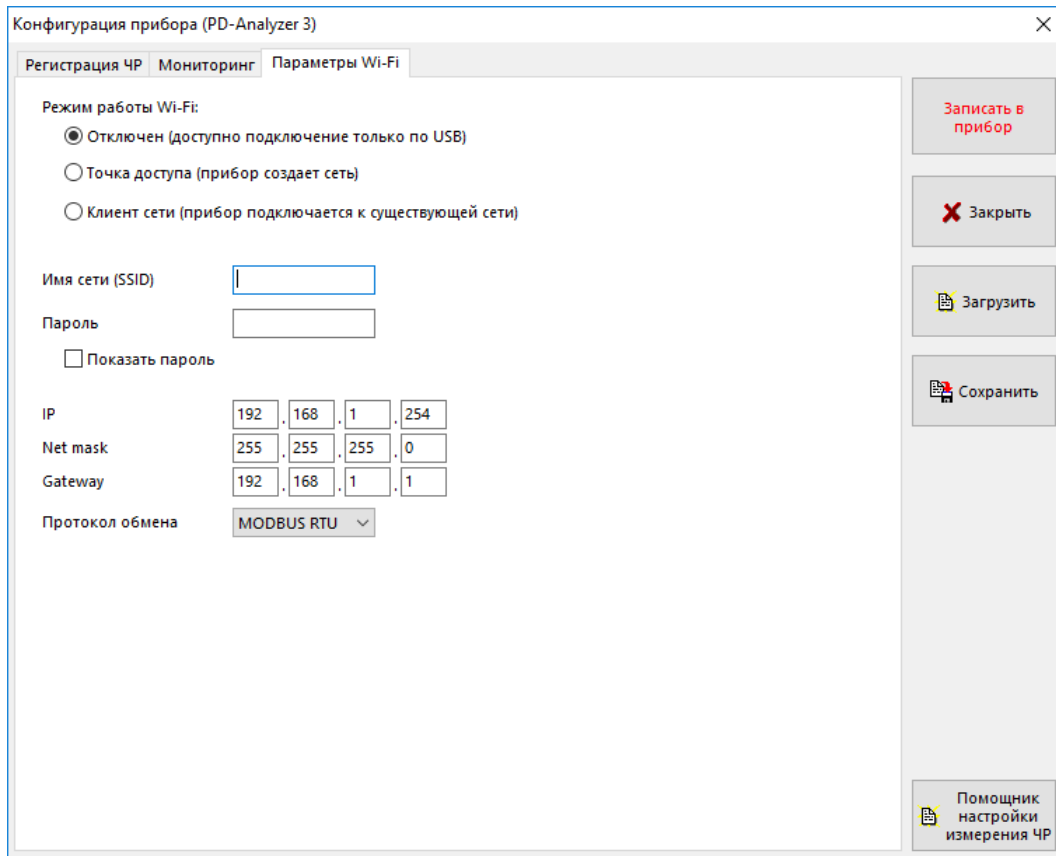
Конфигурация прибора (PD-Analyzer 3)

Регистрация ЧР | Мониторинг | Параметры Wi-Fi

Режим работы Wi-Fi:

Отключен (доступно подключение только по USB)

Точка доступа (прибор создает сеть)

Клиент сети (прибор подключается к существующей сети)

Имя сети (SSID)

Пароль

Показать пароль

IP 192 . 168 . 1 . 254

Net mask 255 . 255 . 255 . 0

Gateway 192 . 168 . 1 . 1

Протокол обмена MODBUS RTU

Записать в прибор

Закрыть

Загрузить

Сохранить

Помощник настройки измерения ЧР